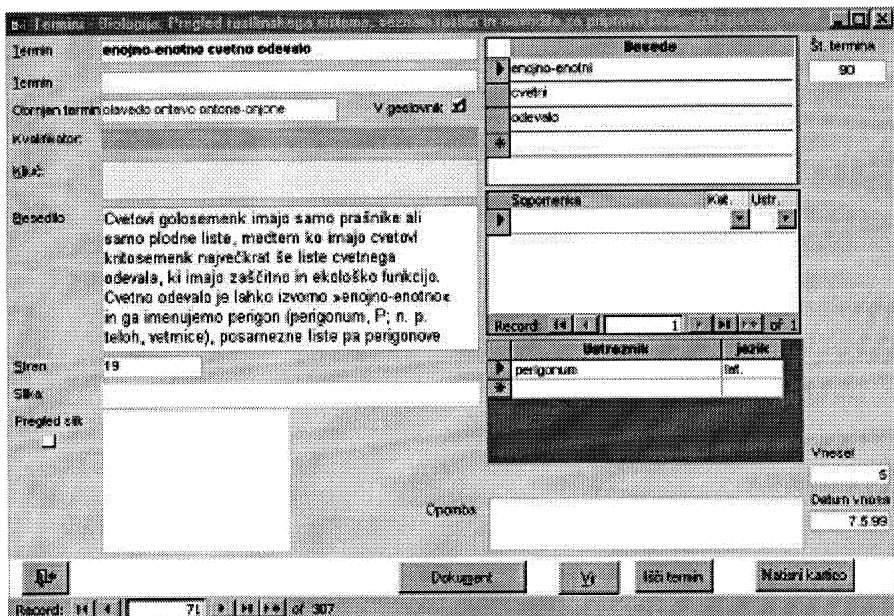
Termin - Biologija: Pregled rastlinskega sistema, seznam rastlin in navodila za praktično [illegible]

Termin
enojno-enotno cvetno odevalo

Termin

Obrnjen termin odevalo cvetno enotno-enojno

V geslovnik

Kvalifikator

Ključ

Besedilo
Cvetovi golosemenk imajo samo prašnike ali samo plodne liste, medtem ko imajo cvetovi kritosemenk največkrat še liste cvetnega odevala, ki imajo zaščitno in ekološko funkcijo. Cvetno odevalo je lahko izvorno »enojno-enotno« in ga imenujemo perigon (perigonum, P; n. p. teloh, vetrnice), posamezne liste pa perigonove

Stran 19

Slika

Pregled slik

| | Besede |
|---|---|
| ▶ | enojno-enotni |
| | cvetni |
| | odevalo |
| * | |

| | Sopomenka | Kat. | Ustr. |
|---|---|---|---|
| ▶ | | | |

Record: 1 of 1

| | Ustreznik | Jezik |
|---|---|---|
| ▶ | perigonum | lat. |
| * | | |

Št. termina
90

Vnesel
5

Datum vnosa
7.5.99

Opomba

Dokument
Vir
Išči termin
Natisni kartico

Record: 71 of 307